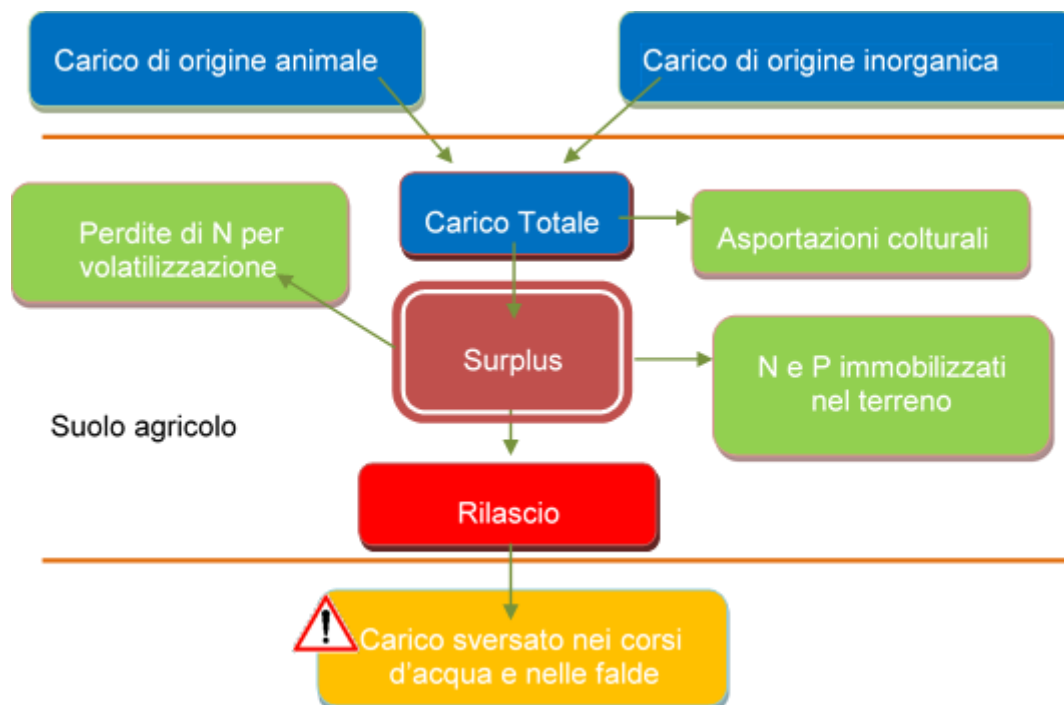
Carico di origine animale

Carico di origine inorganica

Carico Totale

Perdite di N per volatilizzazione

Asportazioni colturali

Surplus

N e P immobilizzati nel terreno

Suolo agricolo

Rilascio

!

Carico sversato nei corsi d'acqua e nelle falde